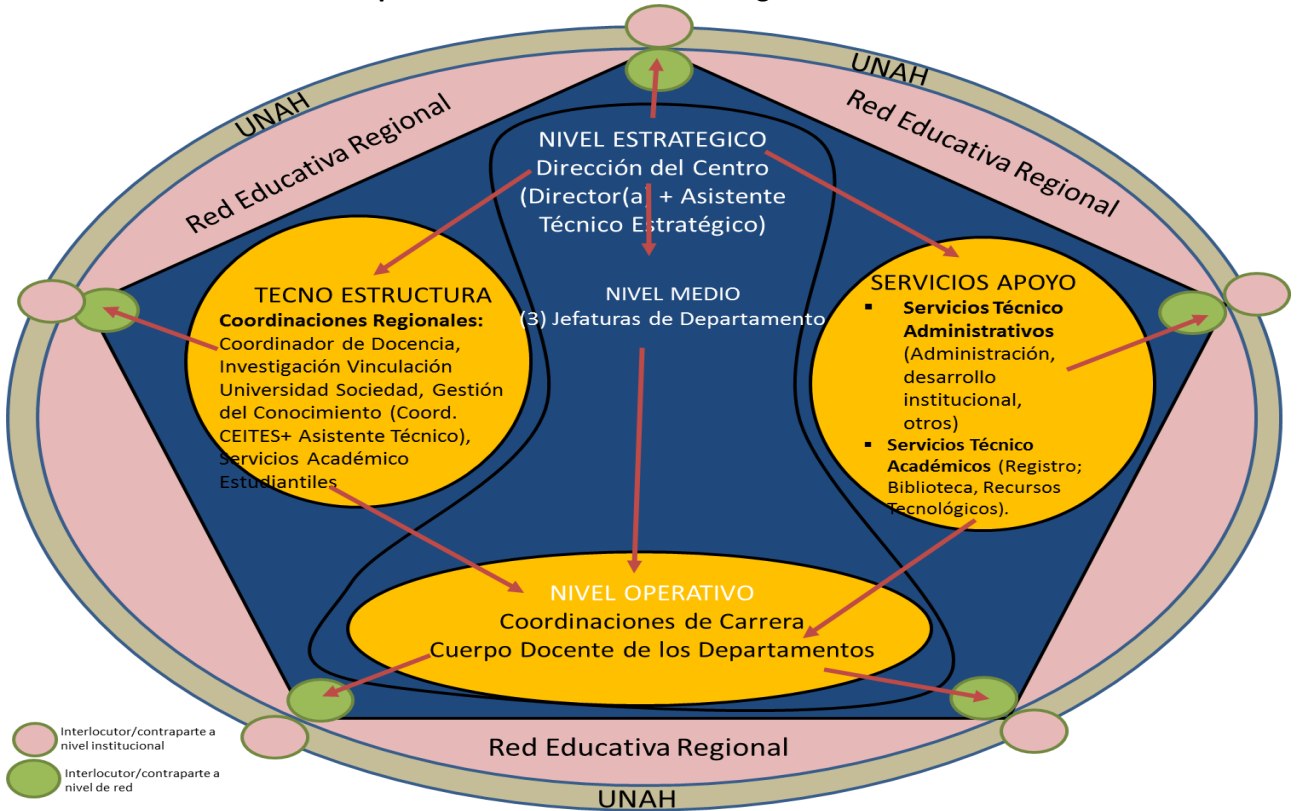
UNAH

Red Educativa Regional

UNAH

Red Educativa Regional

NIVEL ESTRATEGICO
Dirección del Centro
(Director(a) + Asistente Técnico Estratégico)

TECNO ESTRUCTURA
Coordinaciones Regionales: Coordinador de Docencia, Investigación Vinculación Universidad Sociedad, Gestión del Conocimiento (Coord. CEITES+ Asistente Técnico), Servicios Académico Estudiantiles

NIVEL MEDIO
(3) Jefaturas de Departamento

SERVICIOS APOYO
▪ Servicios Técnico Administrativos (Administración, desarrollo institucional, otros)
▪ Servicios Técnico Académicos (Registro; Biblioteca, Recursos Tecnológicos).

NIVEL OPERATIVO
Coordinaciones de Carrera
Cuerpo Docente de los Departamentos

Red Educativa Regional

UNAH

Interlocutor/contraparte a nivel institucional

Interlocutor/contraparte a nivel de red